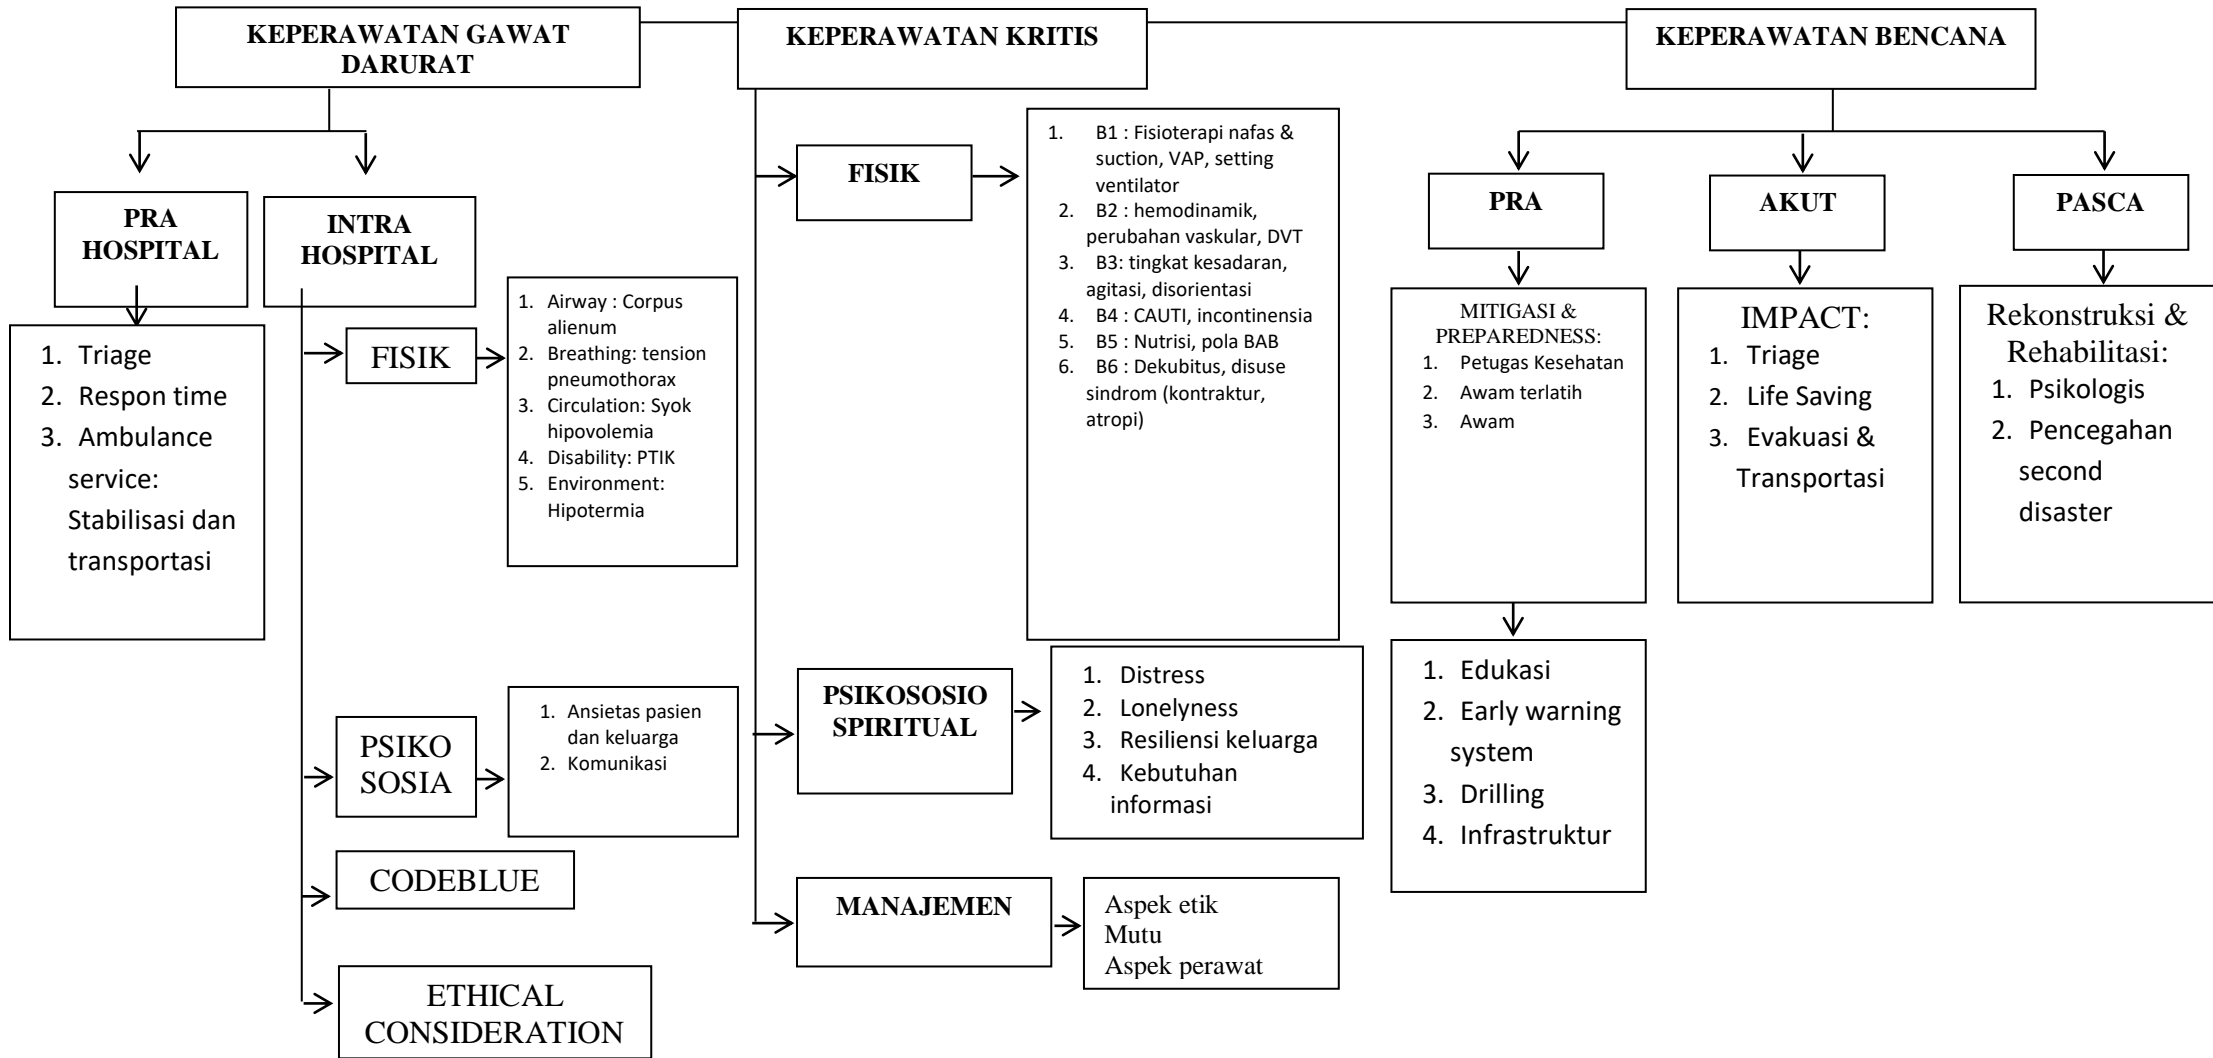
KEPERAWATAN GAWAT DARURAT

PRA HOSPITAL

1. Triage
2. Respon time
3. Ambulance service: Stabilisasi dan transportasi

INTRA HOSPITAL

FISIK

1. Airway : Corpus alienum
2. Breathing: tension pneumothorax
3. Circulation: Syok hipovolemia
4. Disability: PTIK
5. Environment: Hipotermia

PSIKO SOSIA

1. Ansietas pasien dan keluarga
2. Komunikasi

CODEBLUE

ETHICAL CONSIDERATION

KEPERAWATAN KRITIS

FISIK

1. B1 : Fisioterapi nafas & suction, VAP, setting ventilator
2. B2 : hemodinamik, perubahan vaskular, DVT
3. B3: tingkat kesadaran, agitasi, disorientasi
4. B4 : CAUTI, incontinensia
5. B5 : Nutrisi, pola BAB
6. B6 : Dekubitus, disuse sindrom (kontraktur, atropi)

PSIKOSOSIO SPIRITUAL

1. Distress
2. Lonelyness
3. Resiliensi keluarga
4. Kebutuhan informasi

MANAJEMEN

Aspek etik
Mutu
Aspek perawat

KEPERAWATAN BENCANA

PRA

MITIGASI & PREPAREDNESS:
1. Petugas Kesehatan
2. Awam terlatih
3. Awam

1. Edukasi
2. Early warning system
3. Drilling
4. Infrastruktur

AKUT

IMPACT:
1. Triage
2. Life Saving
3. Evakuasi & Transportasi

PASCA

Rekonstruksi & Rehabilitasi:
1. Psikologis
2. Pencegahan second disaster